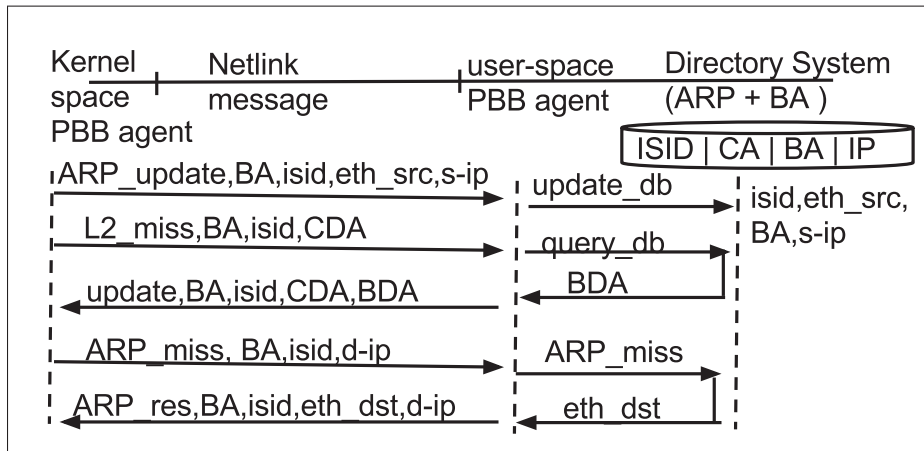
Kernel space PBB agent

Netlink message

user-space PBB agent

Directory System (ARP + BA )

ISID | CA | BA | IP

ARP_update,BA,isid,eth_src,s-ip

update_db

isid,eth_src, BA,s-ip

L2_miss,BA,isid,CDA

query_db

BDA

update,BA,isid,CDA,BDA

ARP_miss, BA,isid,d-ip

ARP_miss

ARP_res,BA,isid,eth_dst,d-ip

eth_dst